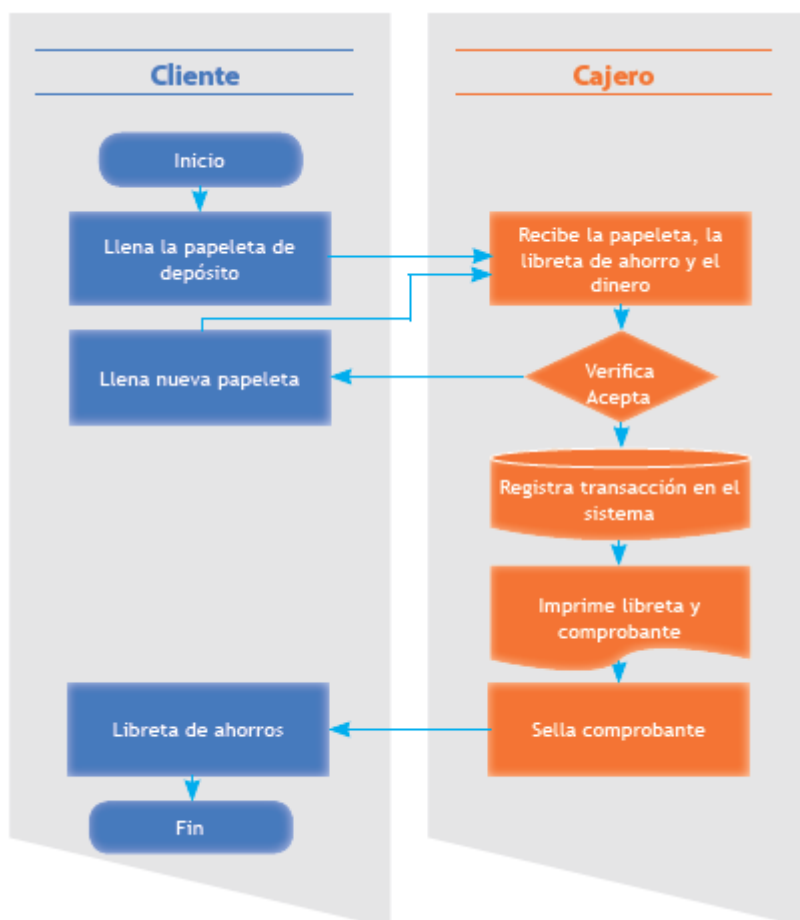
Cliente

Cajero

Inicio

Llena la papeleta de depósito

Recibe la papeleta, la libreta de ahorro y el dinero

Llena nueva papeleta

Verifica Acepta

Registra transacción en el sistema

Imprime libreta y comprobante

Libreta de ahorros

Sella comprobante

Fin